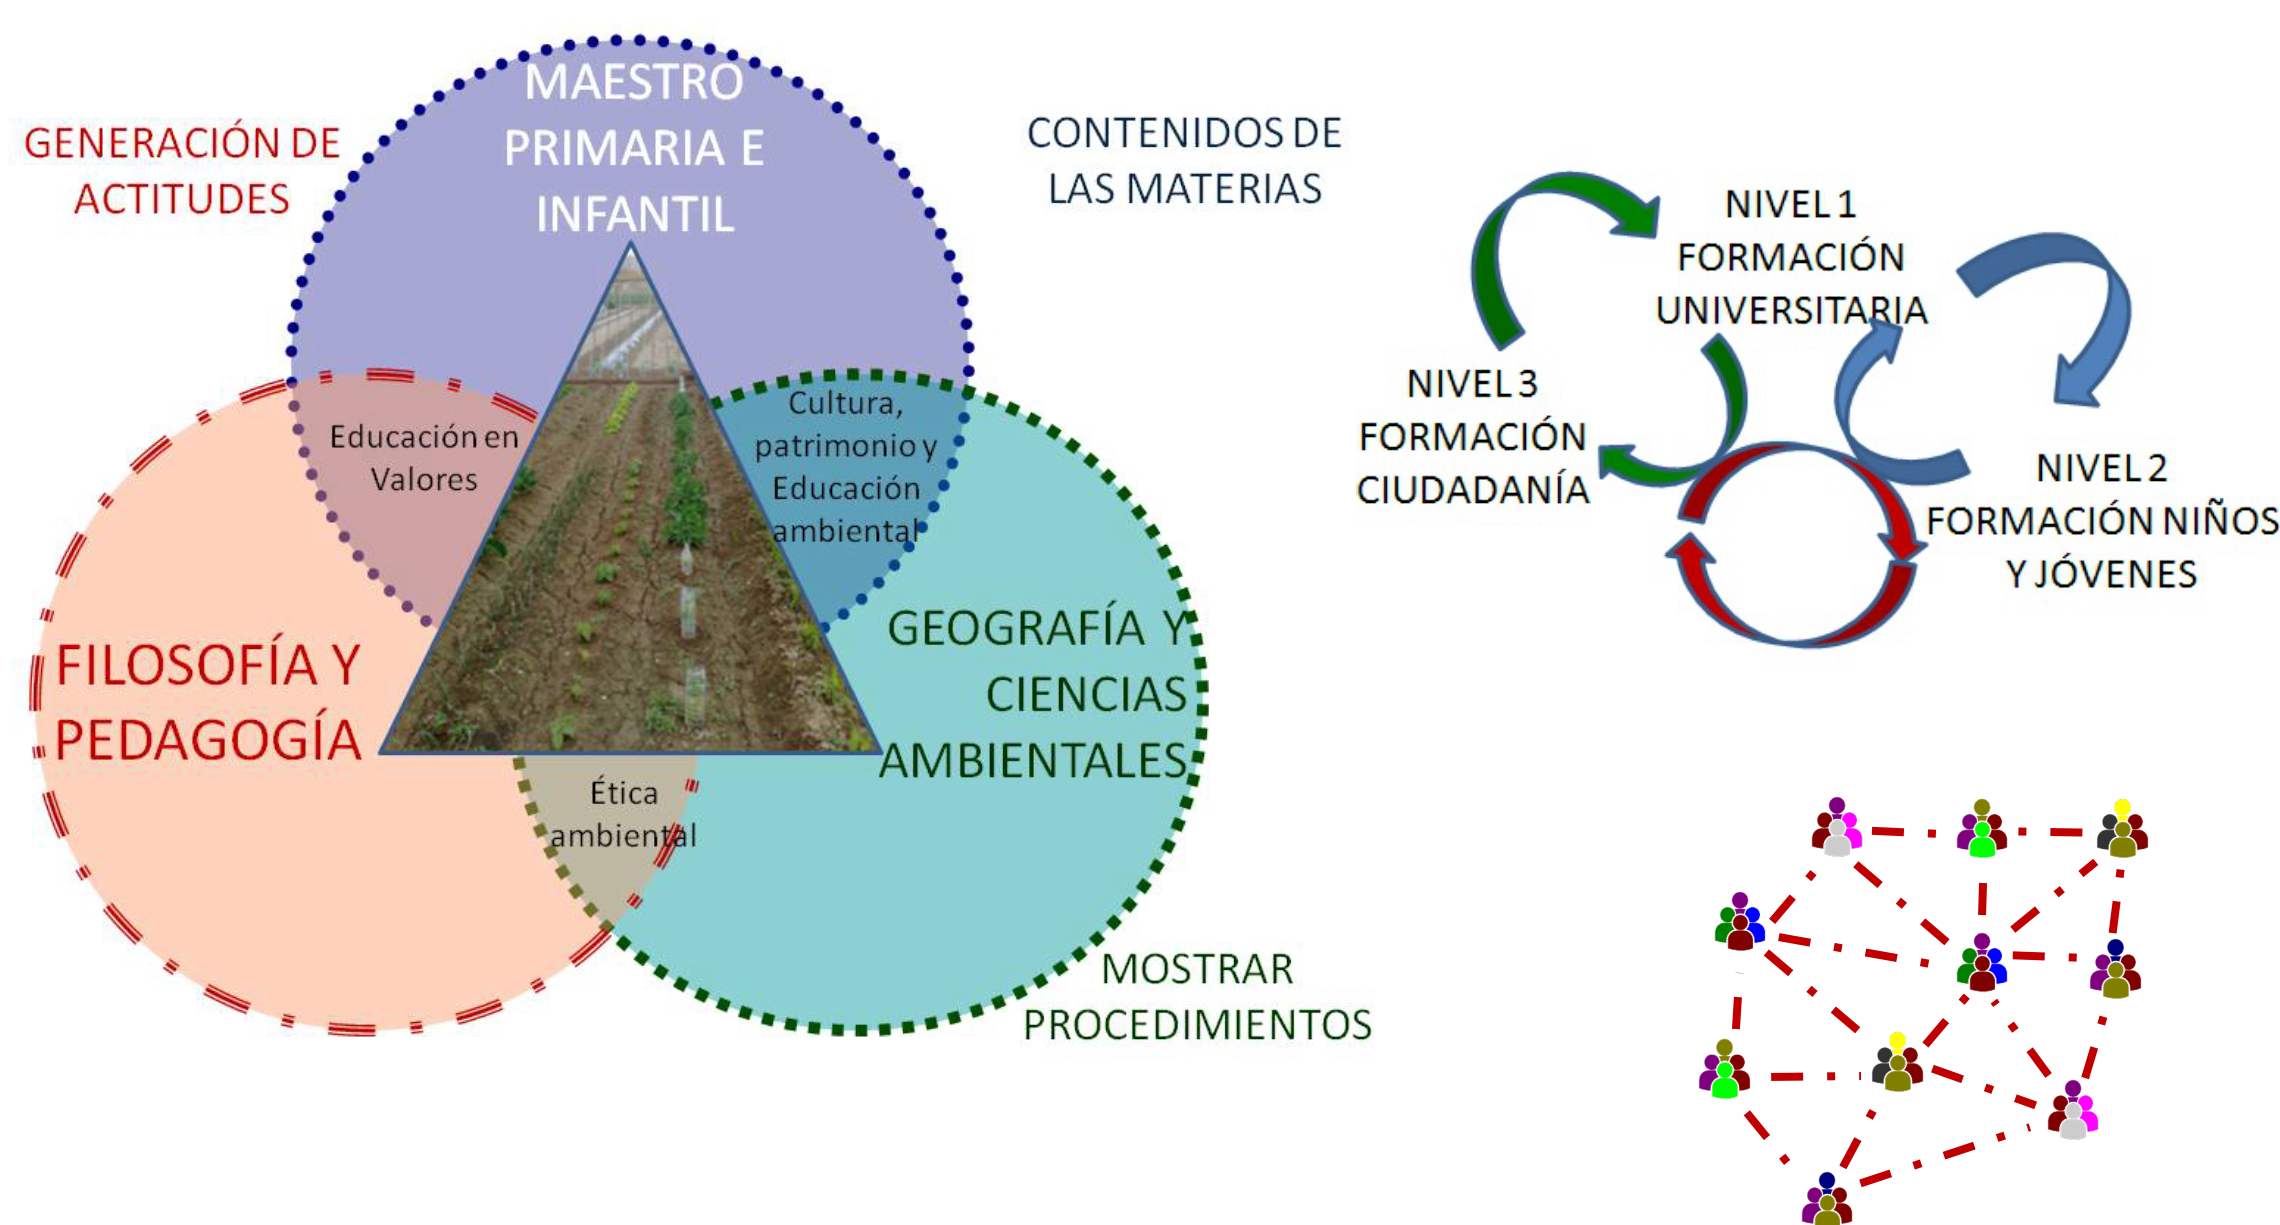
GENERACIÓN DE ACTITUDES

MAESTRO PRIMARIA E INFANTIL

CONTENIDOS DE LAS MATERIAS

Educación en Valores

Cultura, patrimonio y Educación ambiental

FILOSOFÍA Y PEDAGOGÍA

GEOGRAFÍA Y CIENCIAS AMBIENTALES

Ética ambiental

MOSTRAR PROCEDIMIENTOS

NIVEL 1 FORMACIÓN UNIVERSITARIA

NIVEL 3 FORMACIÓN CIUDADANÍA

NIVEL 2 FORMACIÓN NIÑOS Y JÓVENES